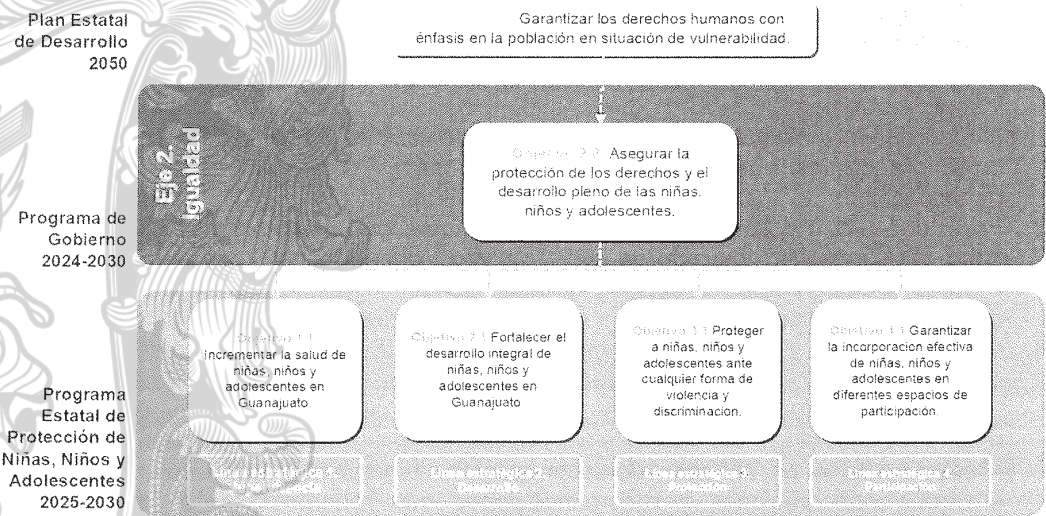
Plan Estatal de Desarrollo 2050

Garantizar los derechos humanos con énfasis en la población en situación de vulnerabilidad.

Programa de Gobierno 2024-2030

Eje 2. Igualdad

Objetivo 2.3 Asegurar la protección de los derechos y el desarrollo pleno de las niñas, niños y adolescentes.

Programa Estatal de Protección de Niñas, Niños y Adolescentes 2025-2030

Objetivo 1.1 Incrementar la salud de niñas, niños y adolescentes en Guanajuato.

Objetivo 2.1 Fortalecer el desarrollo integral de niñas, niños y adolescentes en Guanajuato

Objetivo 3.1 Proteger a niñas, niños y adolescentes ante cualquier forma de violencia y discriminación.

Objetivo 4.1 Garantizar la incorporacion efectiva de niñas, niños y adolescentes en diferentes espacios de participación.

Línea estratégica 1. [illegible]

Línea estratégica 2. Desarrollo

Línea estratégica 3. Protección

Línea estratégica 4. Participación